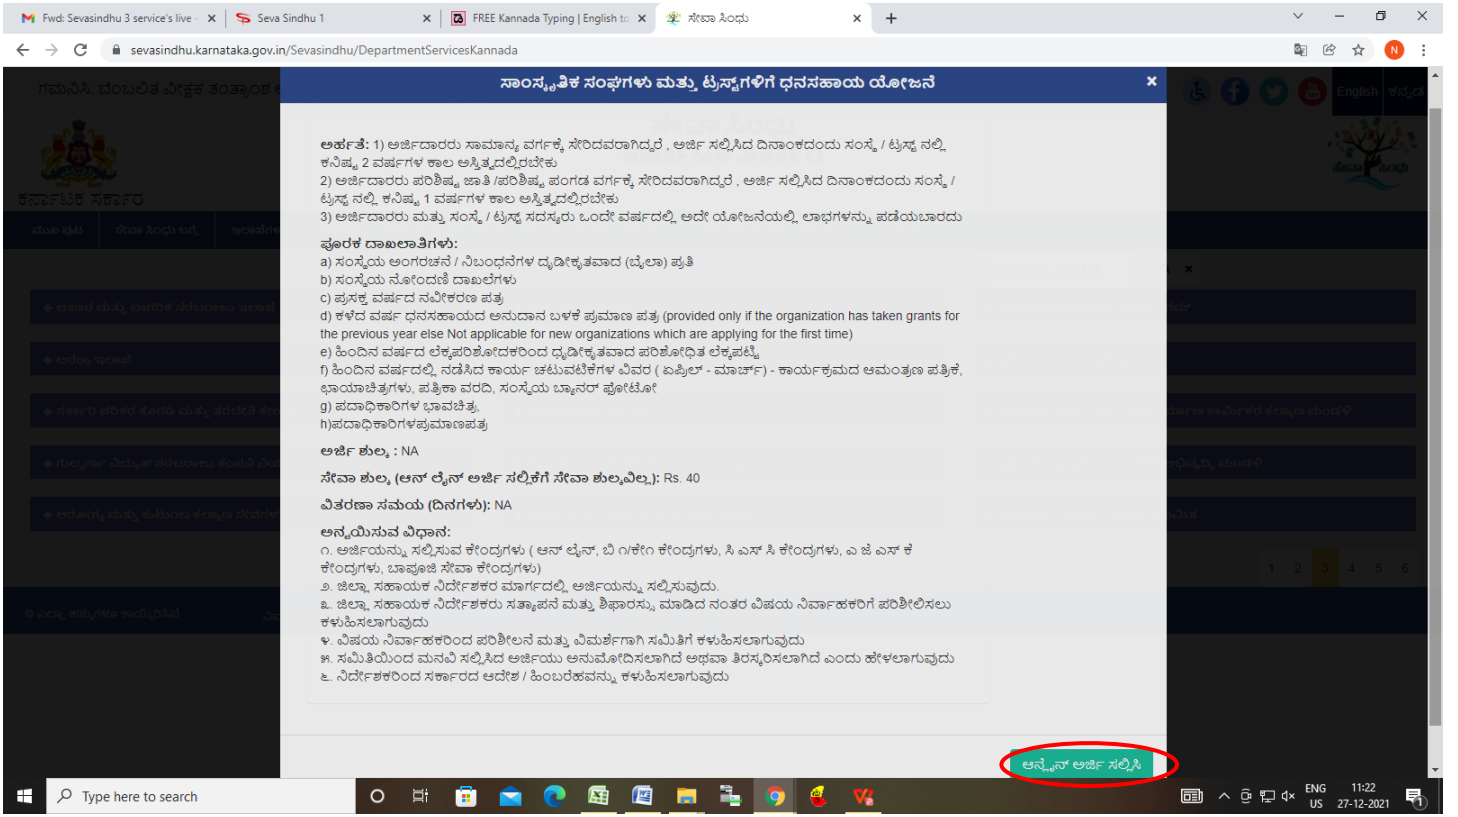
Fwd: Sevasindhu 3 service's live ×
Seva Sindhu 1 ×
FREE Kannada Typing | English to ×
ಸೇವಾ ಸಿಂಧು ×
+

sevasindhu.karnataka.gov.in/Sevasindhu/DepartmentServicesKannada

ಸಾಂಸ್ಕೃತಿಕ ಸಂಘಗಳು ಮತ್ತು ಟ್ರಸ್ಟ್‌ಗಳಿಗೆ ಧನಸಹಾಯ ಯೋಜನೆ ×

ಅರ್ಹತೆ: 1) ಅರ್ಜಿದಾರರು ಸಾಮಾನ್ಯ ವರ್ಗಕ್ಕೆ ಸೇರಿದವರಾಗಿದ್ದರೆ , ಅರ್ಜಿ ಸಲ್ಲಿಸಿದ ದಿನಾಂಕದಂದು ಸಂಸ್ಥೆ / ಟ್ರಸ್ಟ್ ನಲ್ಲಿ ಕನಿಷ್ಠ 2 ವರ್ಷಗಳ ಕಾಲ ಅಸ್ತಿತ್ವದಲ್ಲಿರಬೇಕು
2) ಅರ್ಜಿದಾರರು ಪರಿಶಿಷ್ಟ ಜಾತಿ /ಪರಿಶಿಷ್ಟ ಪಂಗಡ ವರ್ಗಕ್ಕೆ ಸೇರಿದವರಾಗಿದ್ದರೆ , ಅರ್ಜಿ ಸಲ್ಲಿಸಿದ ದಿನಾಂಕದಂದು ಸಂಸ್ಥೆ / ಟ್ರಸ್ಟ್ ನಲ್ಲಿ ಕನಿಷ್ಠ 1 ವರ್ಷಗಳ ಕಾಲ ಅಸ್ತಿತ್ವದಲ್ಲಿರಬೇಕು
3) ಅರ್ಜಿದಾರರು ಮತ್ತು ಸಂಸ್ಥೆ / ಟ್ರಸ್ಟ್ ಸದಸ್ಯರು ಒಂದೇ ವರ್ಷದಲ್ಲಿ ಅದೇ ಯೋಜನೆಯಲ್ಲಿ ಲಾಭಗಳನ್ನು ಪಡೆಯಬಾರದು

ಪೂರಕ ದಾಖಲಾತಿಗಳು:
a) ಸಂಸ್ಥೆಯ ಅಂಗರಚನೆ / ನಿಬಂಧನೆಗಳ ದೃಢೀಕೃತವಾದ (ಬೈಲಾ) ಪ್ರತಿ
b) ಸಂಸ್ಥೆಯ ನೋಂದಣಿ ದಾಖಲೆಗಳು
c) ಪ್ರಸಕ್ತ ವರ್ಷದ ನವೀಕರಣ ಪತ್ರ
d) ಕಳೆದ ವರ್ಷ ಧನಸಹಾಯದ ಅನುದಾನ ಬಳಕೆ ಪ್ರಮಾಣ ಪತ್ರ (provided only if the organization has taken grants for the previous year else Not applicable for new organizations which are applying for the first time)
e) ಹಿಂದಿನ ವರ್ಷದ ಲೆಕ್ಕಪರಿಶೋಧಕರಿಂದ ದೃಢೀಕೃತವಾದ ಪರಿಶೋಧಿತ ಲೆಕ್ಕಪಟ್ಟಿ
f) ಹಿಂದಿನ ವರ್ಷದಲ್ಲಿ ನಡೆಸಿದ ಕಾರ್ಯ ಚಟುವಟಿಕೆಗಳ ವಿವರ ( ಏಪ್ರಿಲ್ - ಮಾರ್ಚ್) - ಕಾರ್ಯಕ್ರಮದ ಆಮಂತ್ರಣ ಪತ್ರಿಕೆ, ಛಾಯಾಚಿತ್ರಗಳು, ಪತ್ರಿಕಾ ವರದಿ, ಸಂಸ್ಥೆಯ ಬ್ಯಾನರ್ ಫೋಟೋ
g) ಪದಾಧಿಕಾರಿಗಳ ಭಾವಚಿತ್ರ,
h)ಪದಾಧಿಕಾರಿಗಳಪ್ರಮಾಣಪತ್ರ

ಅರ್ಜಿ ಶುಲ್ಕ : NA

ಸೇವಾ ಶುಲ್ಕ (ಆನ್ ಲೈನ್ ಅರ್ಜಿ ಸಲ್ಲಿಕೆಗೆ ಸೇವಾ ಶುಲ್ಕವಿಲ್ಲ): Rs. 40

ವಿತರಣಾ ಸಮಯ (ದಿನಗಳು): NA

ಅನ್ವಯಿಸುವ ವಿಧಾನ:
೧. ಅರ್ಜಿಯನ್ನು ಸಲ್ಲಿಸುವ ಕೇಂದ್ರಗಳು ( ಆನ್ ಲೈನ್, ಬಿ ೧/ಕೇ೧ ಕೇಂದ್ರಗಳು, ಸಿ ಎಸ್ ಸಿ ಕೇಂದ್ರಗಳು, ಎ ಜೆ ಎಸ್ ಕೆ ಕೇಂದ್ರಗಳು, ಬಾಪೂಜಿ ಸೇವಾ ಕೇಂದ್ರಗಳು)
೨. ಜಿಲ್ಲಾ ಸಹಾಯಕ ನಿರ್ದೇಶಕರ ಮಾರ್ಗದಲ್ಲಿ ಅರ್ಜಿಯನ್ನು ಸಲ್ಲಿಸುವುದು.
೩. ಜಿಲ್ಲಾ ಸಹಾಯಕ ನಿರ್ದೇಶಕರು ಸತ್ಯಾಪನ ಮತ್ತು ಶಿಫಾರಸ್ಸು ಮಾಡಿದ ನಂತರ ವಿಷಯ ನಿರ್ವಾಹಕರಿಗೆ ಪರಿಶೀಲಿಸಲು ಕಳುಹಿಸಲಾಗುವುದು
೪. ವಿಷಯ ನಿರ್ವಾಹಕರಿಂದ ಪರಿಶೀಲನೆ ಮತ್ತು ವಿಮರ್ಶೆಗಾಗಿ ಸಮಿತಿಗೆ ಕಳುಹಿಸಲಾಗುವುದು
೫. ಸಮಿತಿಯಿಂದ ಮನವಿ ಸಲ್ಲಿಸಿದ ಅರ್ಜಿಯು ಅನುಮೋದಿಸಲಾಗಿದೆ ಅಥವಾ ತಿರಸ್ಕರಿಸಲಾಗಿದೆ ಎಂದು ಹೇಳಲಾಗುವುದು
೬. ನಿರ್ದೇಶಕರಿಂದ ಸರ್ಕಾರದ ಆದೇಶ / ಹಿಂಬರಹವನ್ನು ಕಳುಹಿಸಲಾಗುವುದು

ಆನ್ಲೈನ್ ಅರ್ಜಿ ಸಲ್ಲಿಸಿ

English ಕನ್ನಡ
ಕರ್ನಾಟಕ ಸರ್ಕಾರ

Type here to search
ENG US 11:22 27-12-2021